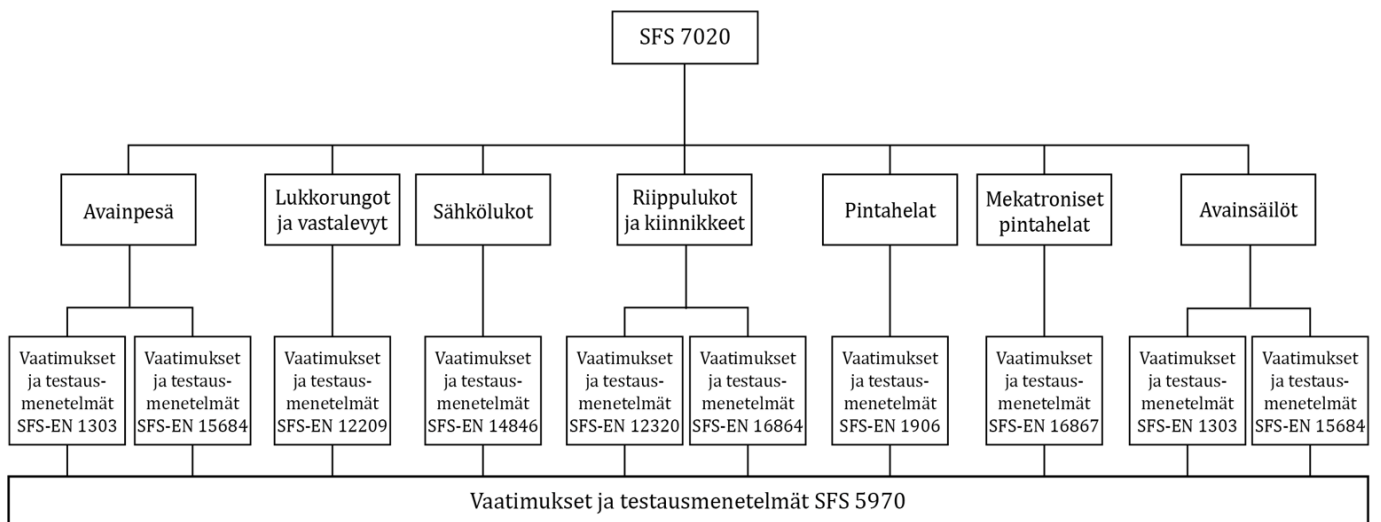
SFS 7020

Avainpesä

Lukkorungot ja vastalevyt

Sähkölukot

Riippulukot ja kiinnikkeet

Pintahelat

Mekatroniset pintahelat

Avainsäilöt

Vaatimukset ja testausmenetelmät SFS-EN 1303

Vaatimukset ja testausmenetelmät SFS-EN 15684

Vaatimukset ja testausmenetelmät SFS-EN 12209

Vaatimukset ja testausmenetelmät SFS-EN 14846

Vaatimukset ja testausmenetelmät SFS-EN 12320

Vaatimukset ja testausmenetelmät SFS-EN 16864

Vaatimukset ja testausmenetelmät SFS-EN 1906

Vaatimukset ja testausmenetelmät SFS-EN 16867

Vaatimukset ja testausmenetelmät SFS-EN 1303

Vaatimukset ja testausmenetelmät SFS-EN 15684

Vaatimukset ja testausmenetelmät SFS 5970